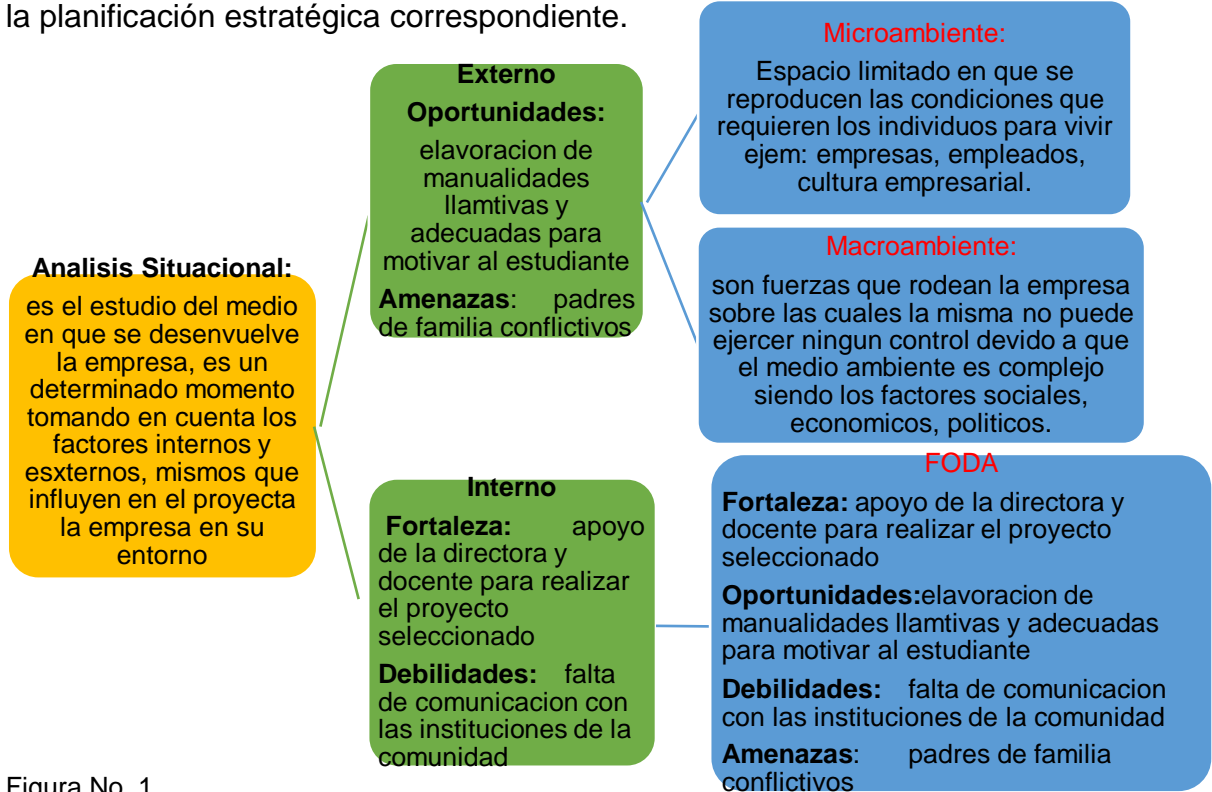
la planificación estratégica correspondiente.

Analisis Situacional:
es el estudio del medio en que se desenvuelve la empresa, es un determinado momento tomando en cuenta los factores internos y esxternos, mismos que influyen en el proyecta la empresa en su entorno

Externo
Oportunidades:
elavoracion de manualidades llamtivas y adecuadas para motivar al estudiante
Amenazas: padres de familia conflictivos

Microambiente:
Espacio limitado en que se reproducen las condiciones que requieren los individuos para vivir ejem: empresas, empleados, cultura empresarial.

Macroambiente:
son fuerzas que rodean la empresa sobre las cuales la misma no puede ejercer ningun control devido a que el medio ambiente es complejo siendo los factores sociales, economicos, politicos.

Interno
Fortaleza: apoyo de la directora y docente para realizar el proyecto seleccionado
Debilidades: falta de comunicacion con las instituciones de la comunidad

FODA
Fortaleza: apoyo de la directora y docente para realizar el proyecto seleccionado
Oportunidades:elavoracion de manualidades llamtivas y adecuadas para motivar al estudiante
Debilidades: falta de comunicacion con las instituciones de la comunidad
Amenazas: padres de familia conflictivos

Figura No. 1